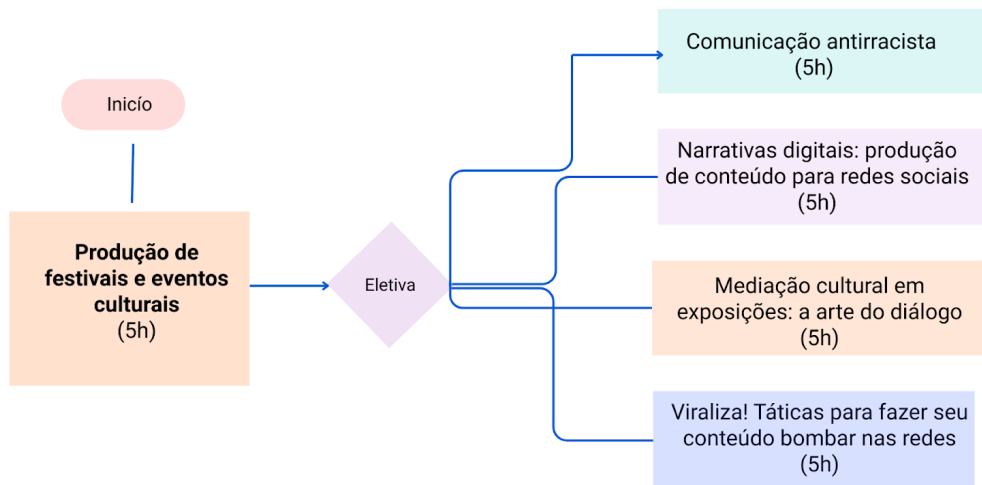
Início

Produção de festivais e eventos culturais
(5h)

Eletiva

Comunicação antirracista
(5h)

Narrativas digitais: produção de conteúdo para redes sociais
(5h)

Mediação cultural em exposições: a arte do diálogo
(5h)

Viraliza! Táticas para fazer seu conteúdo bombar nas redes
(5h)